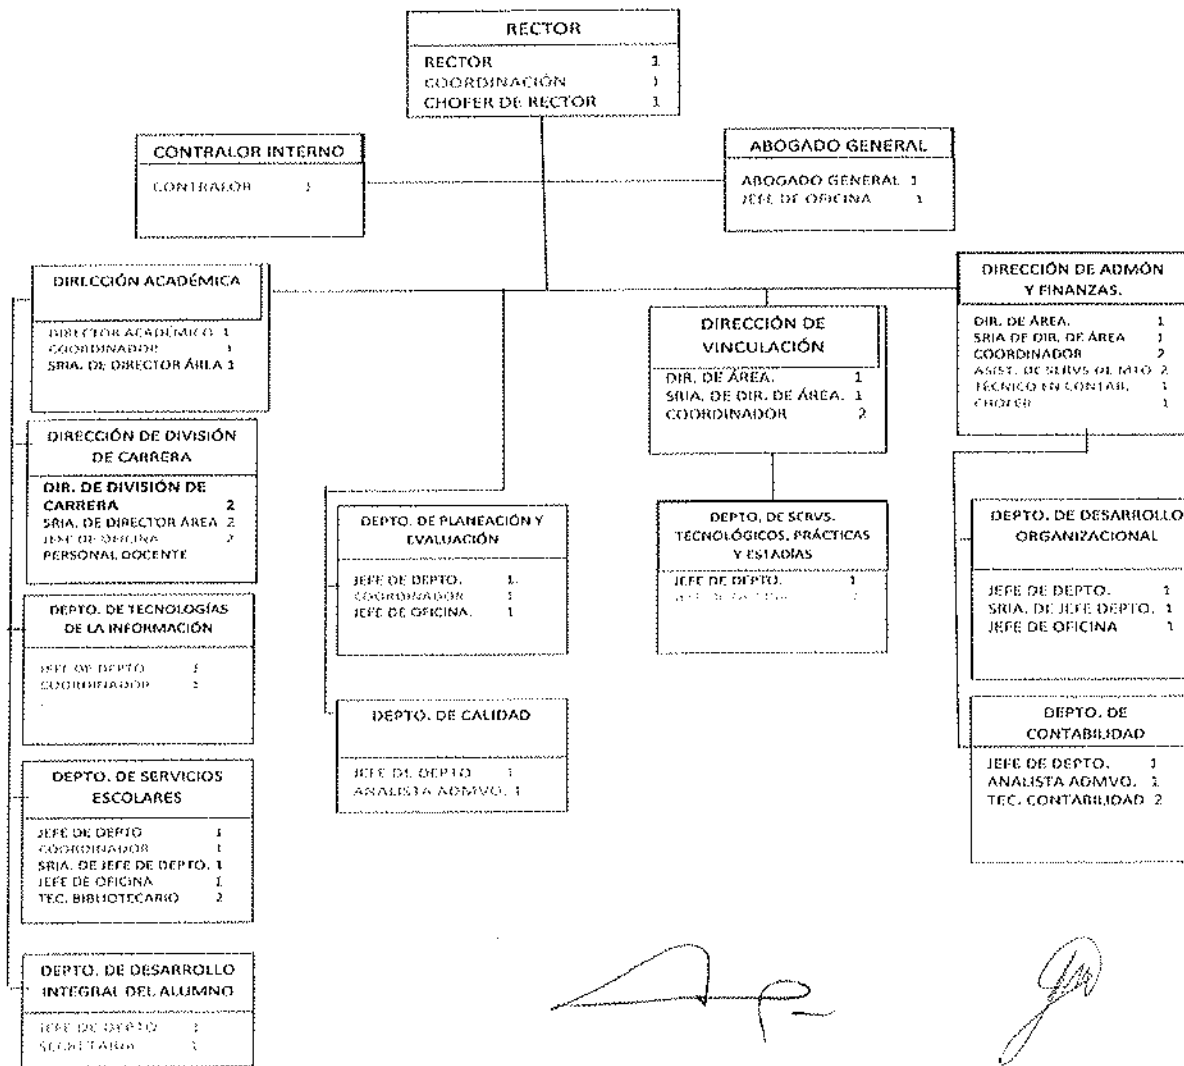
RECTOR

RECTOR 1
COORDINACIÓN 1
CHOFER DE RECTOR 1

CONTRALOR INTERNO

CONTRALOR 1

ABOGADO GENERAL

ABOGADO GENERAL 1
JEFE DE OFICINA 1

DIRECCIÓN ACADÉMICA

DIRECTOR ACADÉMICO 1
COORDINADOR 1
SRIA. DE DIRECTOR ÁREA 1

DIRECCIÓN DE VINCULACIÓN

DIR. DE ÁREA. 1
SRIA. DE DIR. DE ÁREA. 1
COORDINADOR 2

DIRECCIÓN DE ADMÓN Y FINANZAS.

DIR. DE ÁREA. 1
SRIA DE DIR. DE ÁREA 1
COORDINADOR 2
ASIST. DE SERVS DE MTO 2
TÉCNICO EN CONTAB. 1
CHOFER 1

DIRECCIÓN DE DIVISIÓN DE CARRERA

DIR. DE DIVISIÓN DE CARRERA 2
SRIA. DE DIRECTOR ÁREA 2
JEFE DE OFICINA 2
PERSONAL DOCENTE

DEPTO. DE PLANEACIÓN Y EVALUACIÓN

JEFE DE DEPTO. 1
COORDINADOR 1
JEFE DE OFICINA. 1

DEPTO. DE SERVS. TECNOLÓGICOS, PRÁCTICAS Y ESTADÍAS

JEFE DE DEPTO. 1
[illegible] 2

DEPTO. DE DESARROLLO ORGANIZACIONAL

JEFE DE DEPTO. 1
SRIA. DE JEFE DEPTO. 1
JEFE DE OFICINA 1

DEPTO. DE TECNOLOGÍAS DE LA INFORMACIÓN

JEFE DE DEPTO 1
COORDINADOR 1

DEPTO. DE CALIDAD

JEFE DE DEPTO 1
ANALISTA ADMVO. 1

DEPTO. DE CONTABILIDAD

JEFE DE DEPTO. 1
ANALISTA ADMVO. 1
TEC. CONTABILIDAD 2

DEPTO. DE SERVICIOS ESCOLARES

JEFE DE DEPTO 1
COORDINADOR 1
SRIA. DE JEFE DE DEPTO. 1
JEFE DE OFICINA 1
TEC. BIBLIOTECARIO 2

DEPTO. DE DESARROLLO INTEGRAL DEL ALUMNO

JEFE DE DEPTO 1
SECRETARIA 1